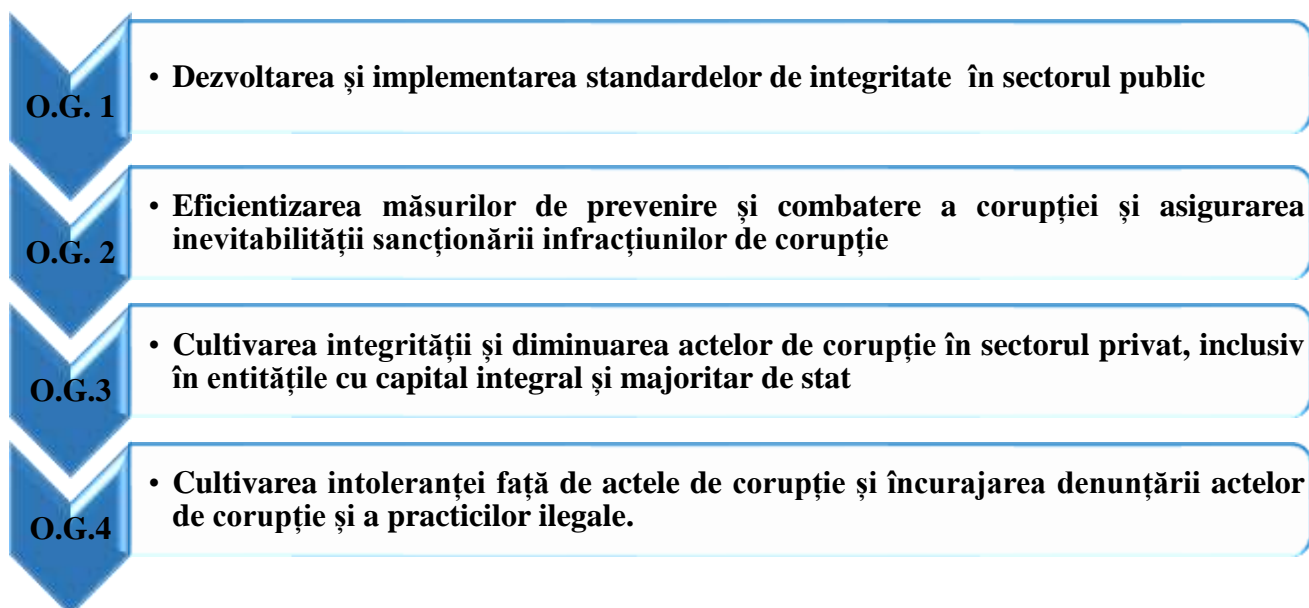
O.G. 1

• Dezvoltarea și implementarea standardelor de integritate în sectorul public

O.G. 2

• Eficientizarea măsurilor de prevenire și combatere a corupției și asigurarea inevitabilității sancționării infracțiunilor de corupție

O.G.3

• Cultivarea integrității și diminuarea actelor de corupție în sectorul privat, inclusiv în entitățile cu capital integral și majoritar de stat

O.G.4

• Cultivarea intoleranței față de actele de corupție și încurajarea denunțării actelor de corupție și a practicilor ilegale.